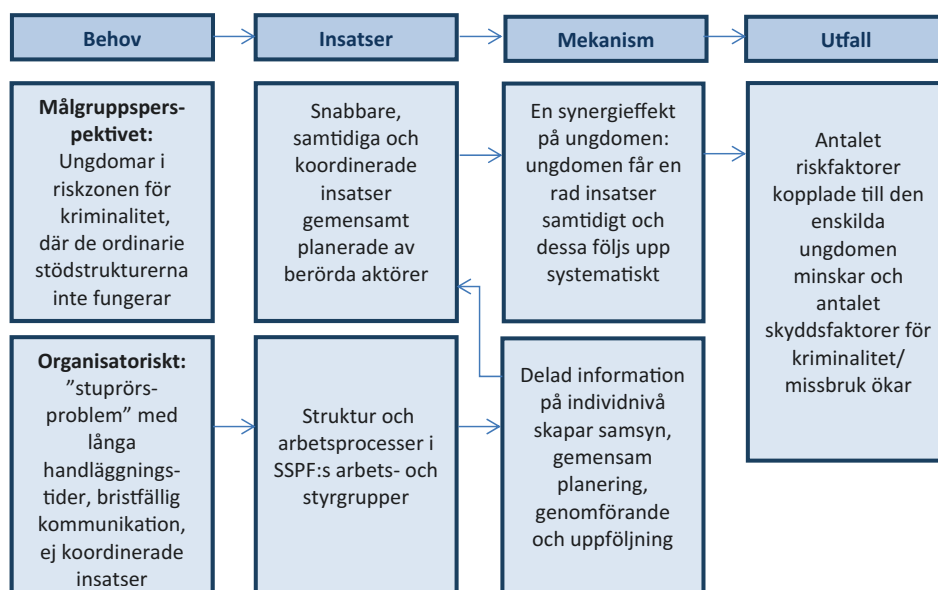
Behov

Insatser

Mekanism

Utfall

**Målgruppsperspektivet:** Ungdomar i riskzonen för kriminalitet, där de ordinarie stödstrukturerna inte fungerar

Snabbare, samtidiga och koordinerade insatser gemensamt planerade av berörda aktörer

En synergieffekt på ungdomen: ungdomen får en rad insatser samtidigt och dessa följs upp systematiskt

Antalet riskfaktorer kopplade till den enskilda ungdomen minskar och antalet skyddsfaktorer för kriminalitet/ missbruk ökar

**Organisatoriskt:** ”stuprörs-problem” med långa handläggningstider, bristfällig kommunikation, ej koordinerade insatser

Struktur och arbetsprocesser i SSPF:s arbets- och styrgrupper

Delad information på individnivå skapar samsyn, gemensam planering, genomförande och uppföljning